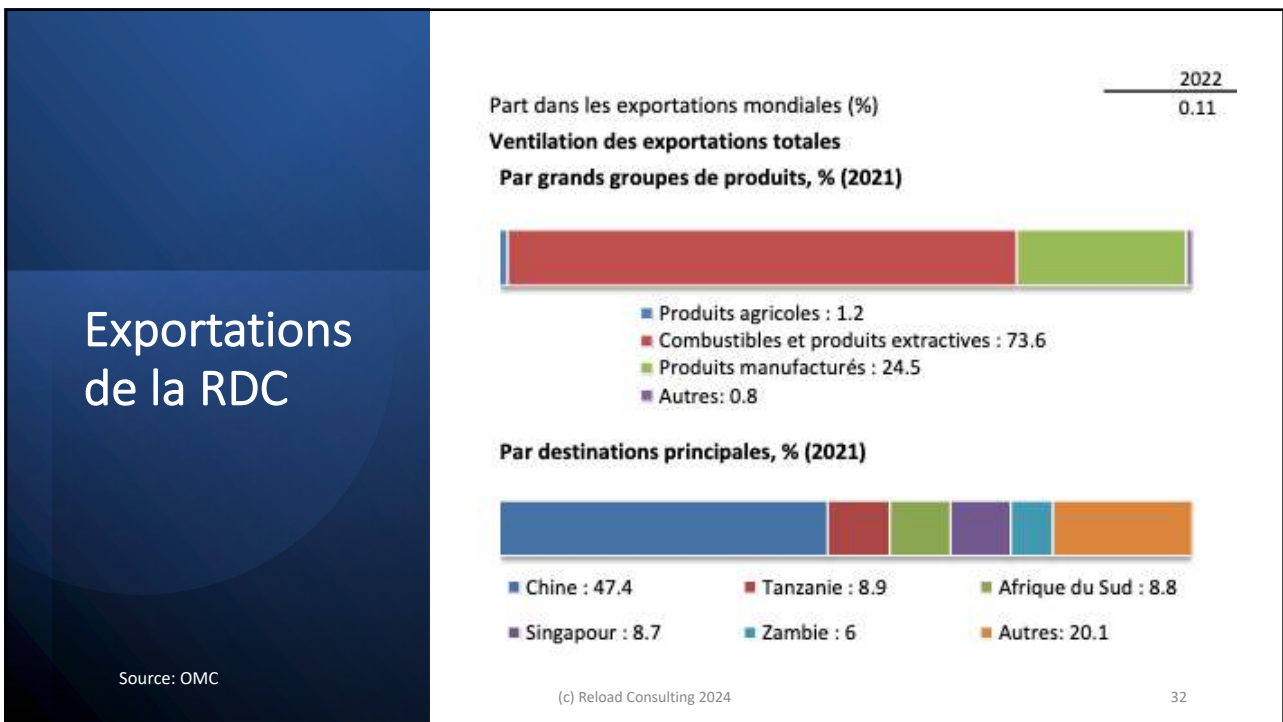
Exportations de la RDC

Source: OMC

|  | 2022 |
|---|---|
| Part dans les exportations mondiales (%) | 0.11 |

Ventilation des exportations totales

Par grands groupes de produits, % (2021)

Produits agricoles : 1.2
Combustibles et produits extractives : 73.6
Produits manufacturés : 24.5
Autres: 0.8

Par destinations principales, % (2021)

Chine : 47.4
Tanzanie : 8.9
Afrique du Sud : 8.8
Singapour : 8.7
Zambie : 6
Autres: 20.1

(c) Reload Consulting 2024

32